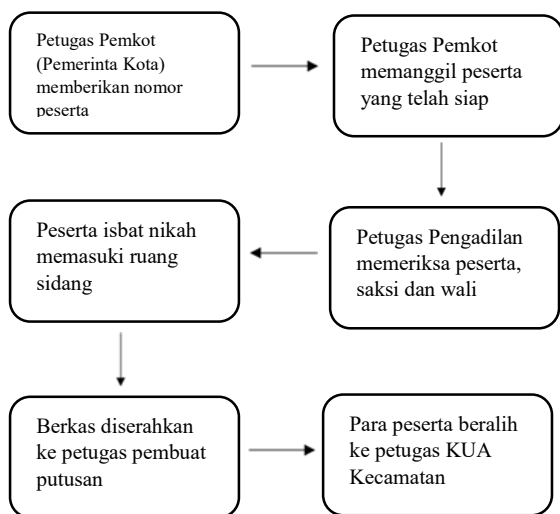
Petugas Pemkot (Pemerinta Kota) memberikan nomor peserta

Petugas Pemkot memanggil peserta yang telah siap

Petugas Pengadilan memeriksa peserta, saksi dan wali

Peserta isbat nikah memasuki ruang sidang

Berkas diserahkan ke petugas pembuat putusan

Para peserta beralih ke petugas KUA Kecamatan